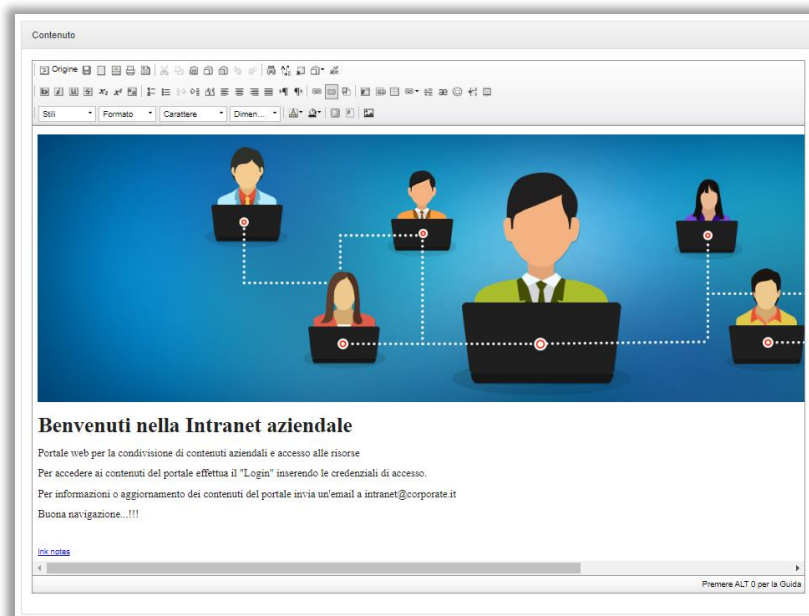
Contenuto

Origine

Stili | Formato | Carattere | Dimen...

Benvenuti nella Intranet aziendale

Portale web per la condivisione di contenuti aziendali e accesso alle risorse

Per accedere ai contenuti del portale effettua il "Login" inserendo le credenziali di accesso.

Per informazioni o aggiornamento dei contenuti del portale invia un'email a intranet@corporate.it

Buona navigazione...!!!

Ink notes

Premere ALT 0 per la Guida